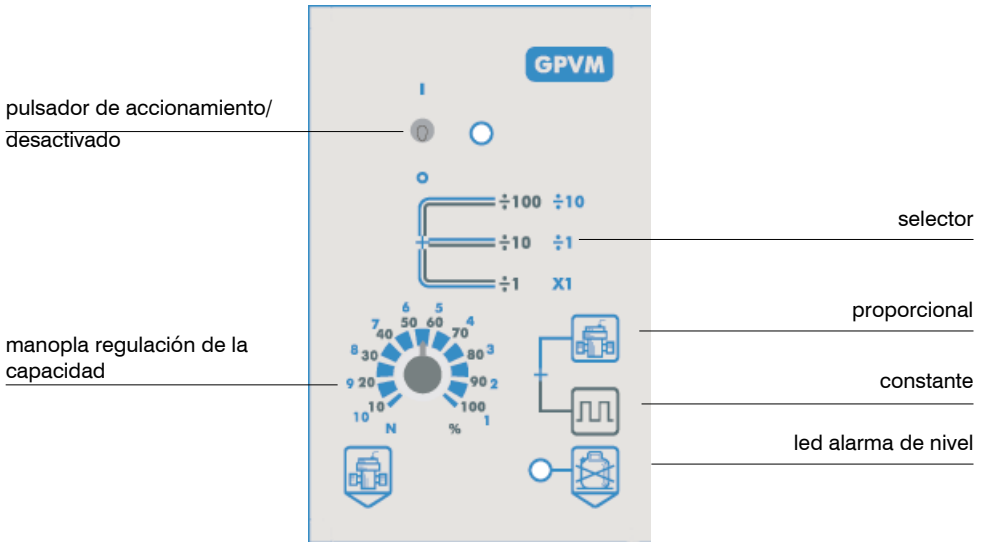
GPVM

pulsador de accionamiento/ desactivado

I

O

÷100 ÷10

÷10 ÷1

÷1 X1

selector

6 5
7 50 60 4
40 70
8 30 80 3
9 20 90 2
10 100
10 N % 1

proporcional

manopla regulación de la capacidad

constante

led alarma de nivel